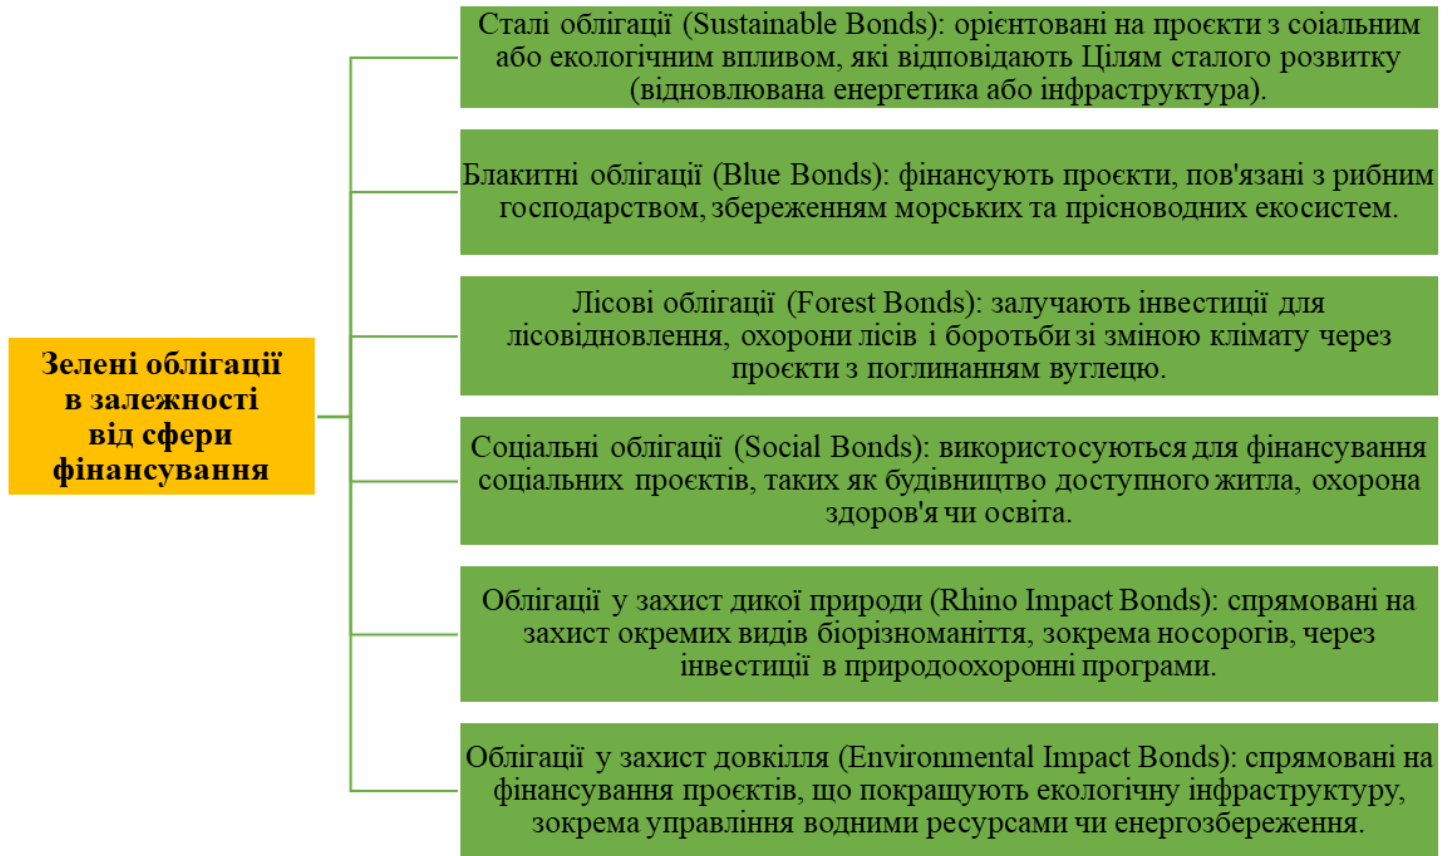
Зелені облігації в залежності від сфери фінансування

Сталі облігації (Sustainable Bonds): орієнтовані на проєкти з соіальним або екологічним впливом, які відповідають Цілям сталого розвитку (відновлювана енергетика або інфраструктура).

Блакитні облігації (Blue Bonds): фінансують проєкти, пов'язані з рибним господарством, збереженням морських та прісноводних екосистем.

Лісові облігації (Forest Bonds): залучають інвестиції для лісовідновлення, охорони лісів і боротьби зі зміною клімату через проєкти з поглинанням вуглецю.

Соціальні облігації (Social Bonds): використосуються для фінансування соціальних проєктів, таких як будівництво доступного житла, охорона здоров'я чи освіта.

Облігації у захист дикої природи (Rhino Impact Bonds): спрямовані на захист окремих видів біорізноманіття, зокрема носорогів, через інвестиції в природоохоронні програми.

Облігації у захист довкілля (Environmental Impact Bonds): спрямовані на фінансування проєктів, що покращують екологічну інфраструктуру, зокрема управління водними ресурсами чи енергозбереження.